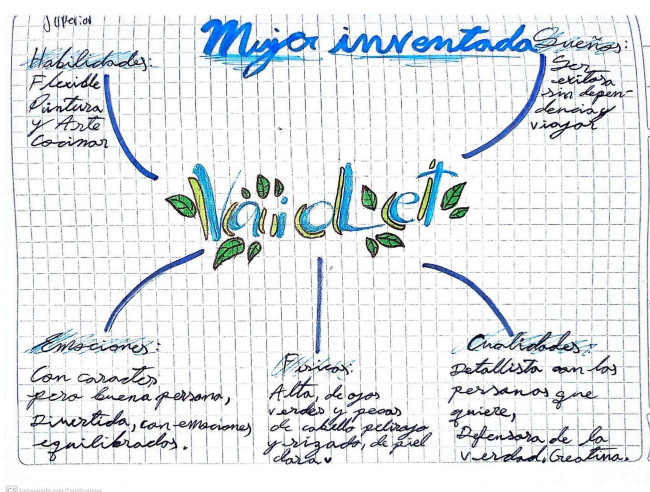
Superior

Mujer inventada

Habilidades:
Flexible
Pintura
y Arte
Cocinar

Sueños:
Ser exitosa sin dependencia
viajar

Vaioleit

Emociones:
Con caracter pero buena persona, Divertida, con emociones equilibradas.

Físicos:
Alta, de ojos verdes y pecas de cabello pelirojo y rizado, de piel clara

Cualidades:
Detallista con las personas que quiere, Defensora de la verdad. Creativa.

Escaneado con CamScanner